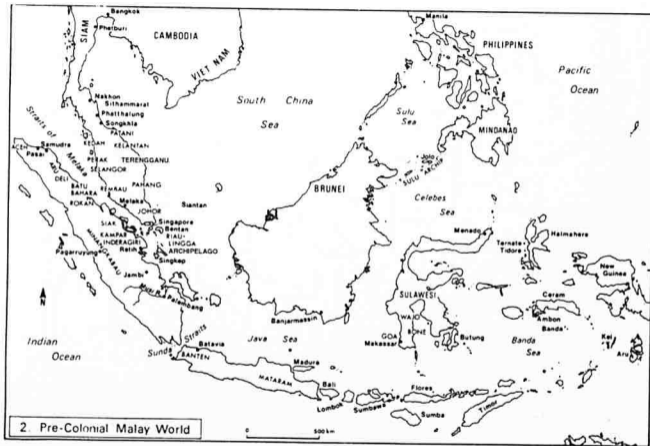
Bangkok
Phetburi
SIAM
CAMBODIA
VIET NAM
Manila
PHILIPPINES
Pacific
Ocean
Nakhon Sithammarat
Phatthalung
Songkhla
PATANI
South China Sea
Sulu Sea
MINDANAO
Straits of Melaka
ACEH
Pasai
Samudra
KEDAH
PERAK
KELANTAN
TERENGGANU
DELI
SELANGOR
BATU BAHARA
PAHANG
ROKAN
Melaka
JOHOR
Siantan
SIAK
Singapore
Bintan
KAMPAR
RIAU-LINGGA ARCHIPELAGO
INDERAGIRI
Retih
Singkep
Pagarruyung
Jambi
Palembang
BRUNEI
Jolo
SULU ARCHIP.
Celebes Sea
Manado
Halmahera
Ternate
Tidore
New Guinea
SULAWESI
WAJO
GOA
BONE
Makassar
Butung
Ceram
Ambon
Banda
Banda Sea
Kei
Aru
Banjarmassin
Java Sea
Indian Ocean
Sunda Straits
BANTEN
Batavia
Madura
MATARAM
Bali
Lombok
Sumbawa
Flores
Sumba
Timor
2. Pre-Colonial Malay World
0 500km